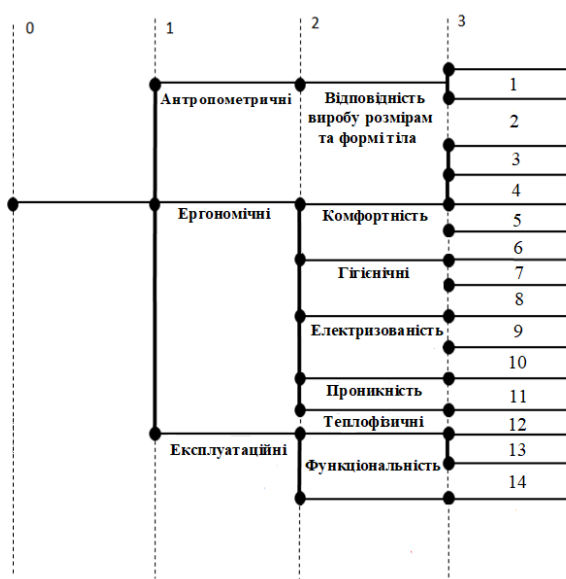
0 1 2 3

Антропометричні

Відповідність виробу розмірам та формі тіла

1
2
3
4

Ергономічні

Комфортність

5
6

Гігієнічні

7
8

Електризованість

9
10

Проникність

11

Теплофізичні

12

Експлуатаційні

Функціональність

13
14